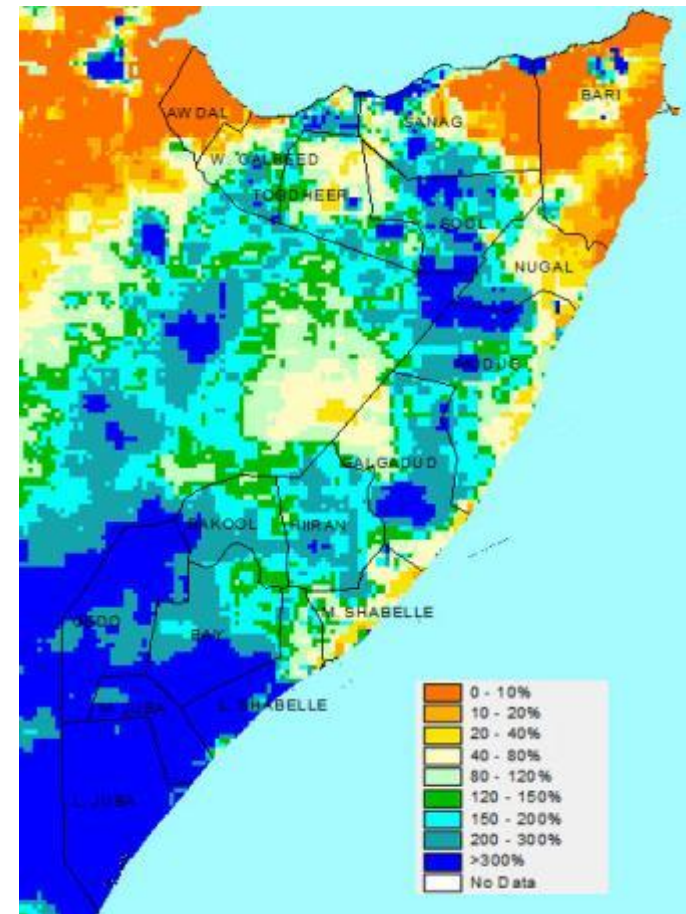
AWDAL
BARI
SANAG
W. GALBEED
TOGDHEER
SOOL
NUGAL
MUDUG
GALGADUD
BAKOOL
HIIRAN
M. SHABELLE
GEDO
BAY
M. JUBA
L. SHABELLE
L. JUBA

0 - 10%
10 - 20%
20 - 40%
40 - 80%
80 - 120%
120 - 150%
150 - 200%
200 - 300%
>300%
No Data